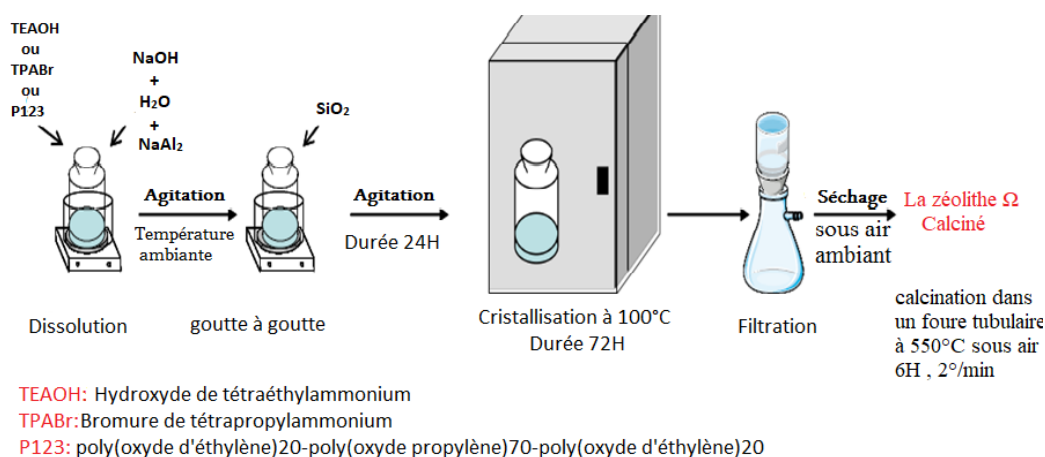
TEAOH
ou
TPABr
ou
P123

NaOH
+
$H_2O$
+
$NaAl_2$

$SiO_2$

Agitation

Température ambiante

Agitation

Durée 24H

Séchage

sous air ambiant

La zéolithe Ω Calciné

Dissolution

goutte à goutte

Cristallisation à 100°C
Durée 72H

Filtration

calcination dans un foure tubulaire à 550°C sous air 6H , 2°/min

TEAOH: Hydroxyde de tétraéthylammonium
TPABr: Bromure de tétrapropylammonium
P123: poly(oxyde d'éthylène)20-poly(oxyde propylène)70-poly(oxyde d'éthylène)20